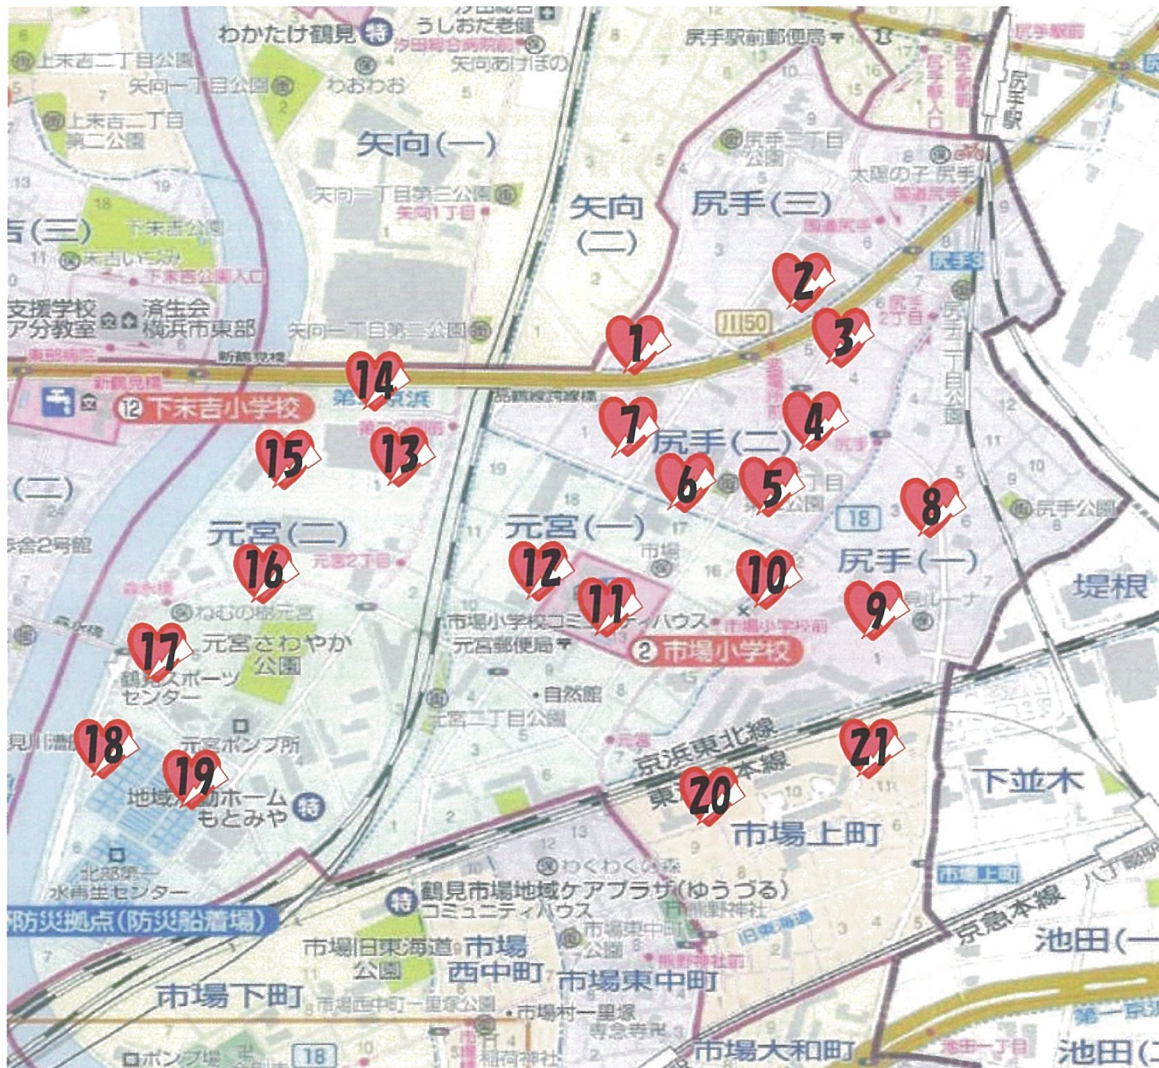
わかたけ鶴見
うしおだ老健
汐田総合病院前
矢向あけぼの
わおわお
上末吉二丁目公園
矢向一丁目公園
上末吉二丁目第二公園
矢向(一)
矢向一丁目第三公園
矢向1丁目
下末吉
吉(三)
下末吉いこい
下末吉公園入口
支援学校
ア分教室
済生会横浜市東部
矢向一丁目第二公園
東部病院
新鶴見橋
新鶴見橋
⑫ 下末吉小学校
第一京浜
(二)
元宮(二)
元宮2丁目
ねむの樹元宮
元宮さわやか公園
鶴見スポーツセンター
元宮ポンプ所
見川漕艇
地域活動ホームもとみや
北部第一水再生センター
防災拠点(防災船着場)
尻手駅前郵便局
尻手駅
尻手二丁目公園
太陽の子 尻手
尻手(三)
国道尻手
尻手
矢向(二)
川50
尻手2丁目
尻手二丁目公園
尻手(二)
尻手
公園
尻手公園
18
尻手(一)
堤根
元宮(一)
市場
市場小学校コミュニティハウス
元宮郵便局
市場小学校前
② 市場小学校
自然館
元宮二丁目公園
京浜東北線
東海道本線
市場上町
下並木
市場上町
京急本線
池田(一
鶴見市場地域ケアプラザ(ゆうづる)コミュニティハウス
わくわく
市場旧東海道公園
市場西中町
市場東中町
熊野神社
旧東海道
市場下町
市場西中町一里塚公園
市場村一里塚
専念寺
稲荷神社
市場大和町
池田(二
ポンプ場
18
第一京浜
1
2
3
4
5
6
7
8
9
10
11
12
13
14
15
16
17
18
19
20
21